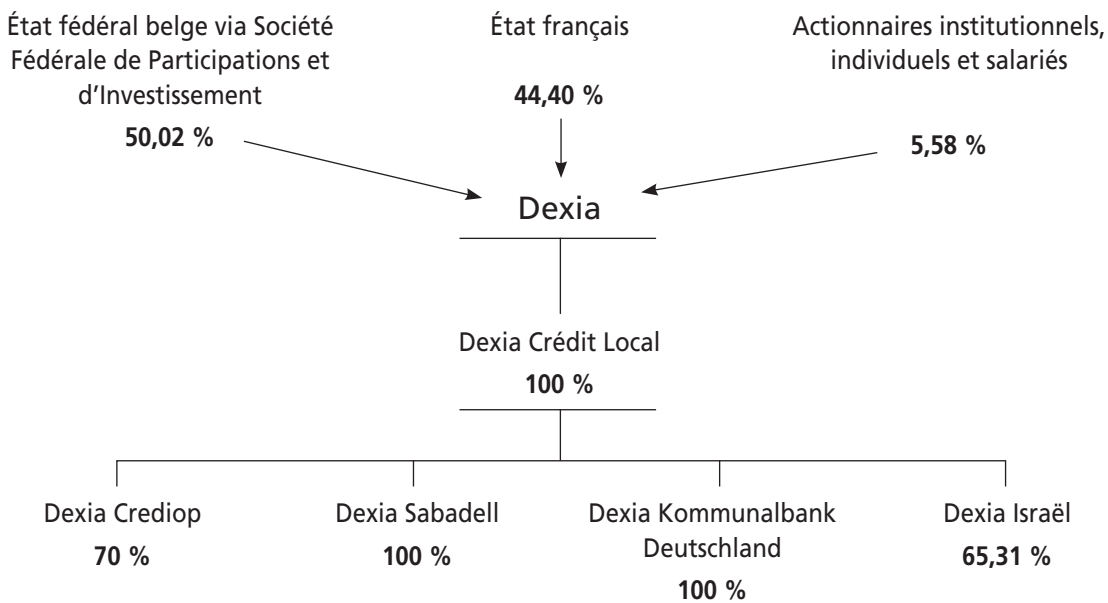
État fédéral belge via Société Fédérale de Participations et d’Investissement
50,02 %

État français
44,40 %

Actionnaires institutionnels, individuels et salariés
5,58 %

Dexia

Dexia Crédit Local
100 %

Dexia Crediop
70 %

Dexia Sabadell
100 %

Dexia Kommunalbank Deutschland
100 %

Dexia Israël
65,31 %